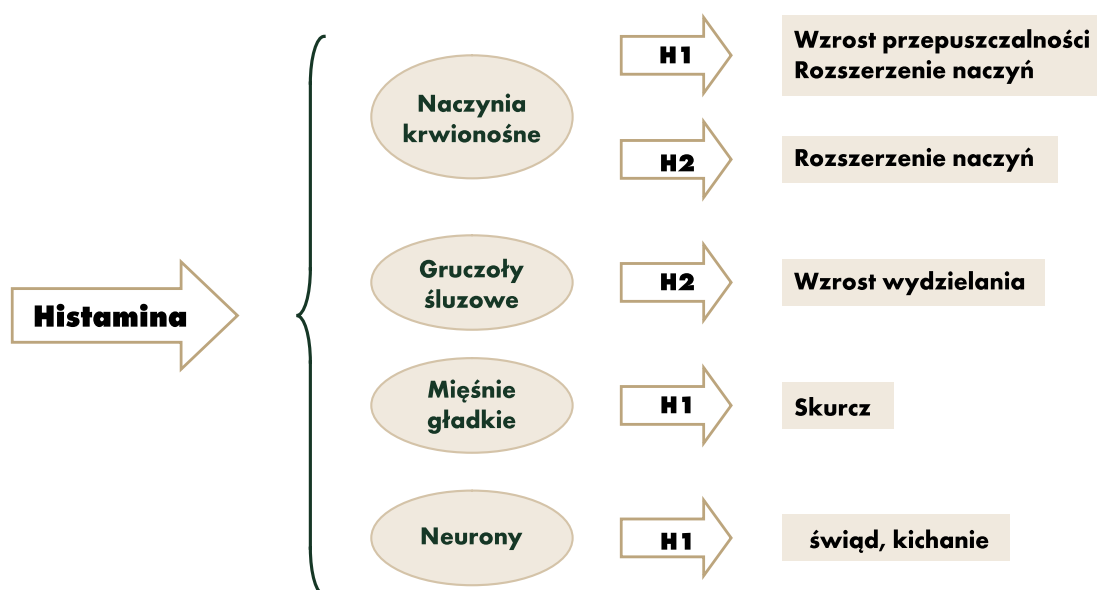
Histamina

Naczynia krwionośne

H1

Wzrost przepuszczalności
Rozszerzenie naczyń

H2

Rozszerzenie naczyń

Gruczoły śluzowe

H2

Wzrost wydzielania

Mięśnie gładkie

H1

Skurcz

Neurony

H1

świąd, kichanie